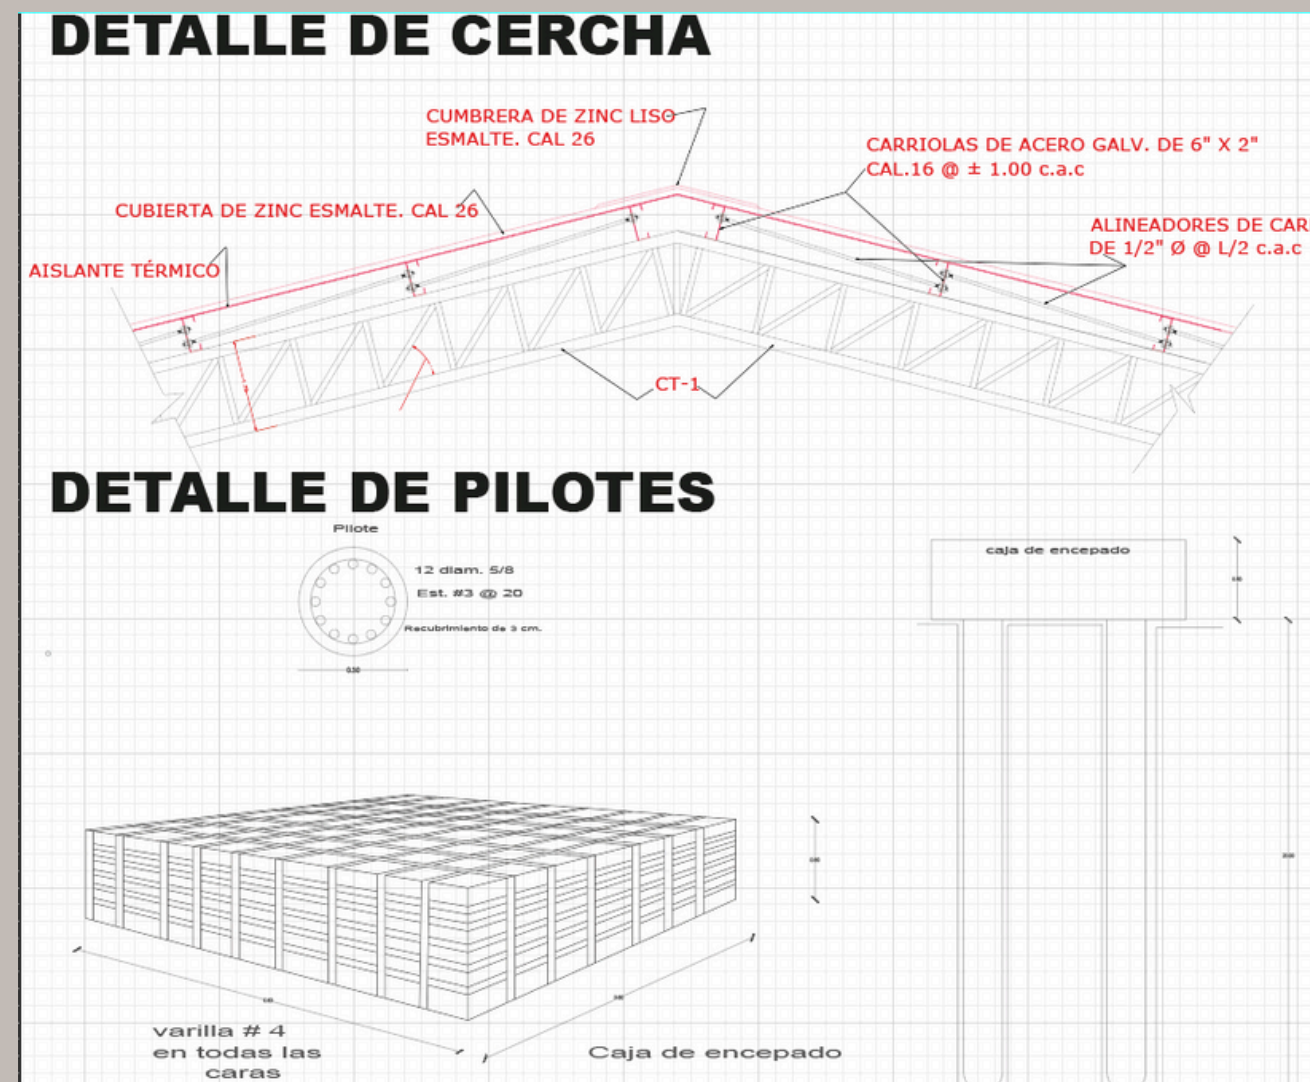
DETALLE DE CERCHA

CUMBRERA DE ZINC LISO ESMALTE. CAL 26

CARRIOLAS DE ACERO GALV. DE 6" X 2" CAL.16 @ ± 1.00 c.a.c

CUBIERTA DE ZINC ESMALTE. CAL 26

ALINEADORES DE CAR DE 1/2" Ø @ L/2 c.a.c

AISLANTE TÉRMICO

CT-1

DETALLE DE PILOTES

Pilote

12 diam. 5/8

Est. #3 @ 20

Recubrimiento de 3 cm.

0.30

caja de encepado

varilla # 4 en todas las caras

Caja de encepado